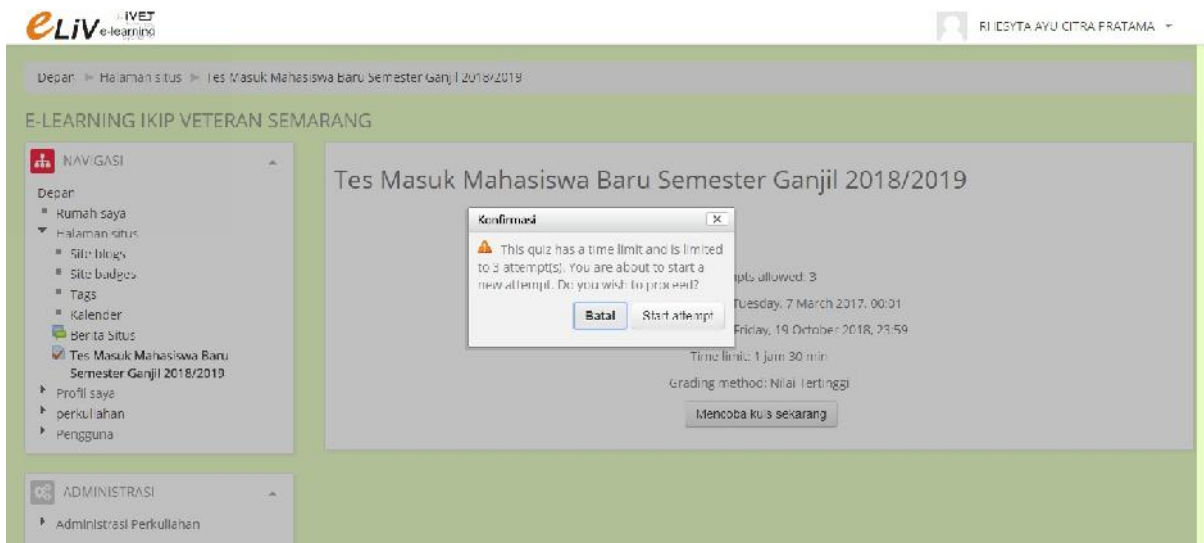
eLiV IVET e-learning

RIESYTA AYU CITRA PRATAMA

Depan ► Halaman situs ► Tes Masuk Mahasiswa Baru Semester Ganjil 2018/2019

E-LEARNING IKIP VETERAN SEMARANG

NAVIGASI

Depan
Rumah saya
Halaman situs
Site blogs
Site badges
Tags
Kalender
Berita Situs
Tes Masuk Mahasiswa Baru Semester Ganjil 2018/2019
Profil saya
perkuliahan
Pengguna

ADMINISTRASI

Administrasi Perkuliahan

Tes Masuk Mahasiswa Baru Semester Ganjil 2018/2019

Konfirmasi

This quiz has a time limit and is limited to 3 attempt(s). You are about to start a new attempt. Do you wish to proceed?

Batal
Start attempt

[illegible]pts allowed: 3
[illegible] Tuesday, 7 March 2017, 00:01
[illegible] Friday, 19 October 2018, 23:59
Time limit: 1 jam 30 min
Grading method: Nilai Tertinggi

Mencoba kuis sekarang